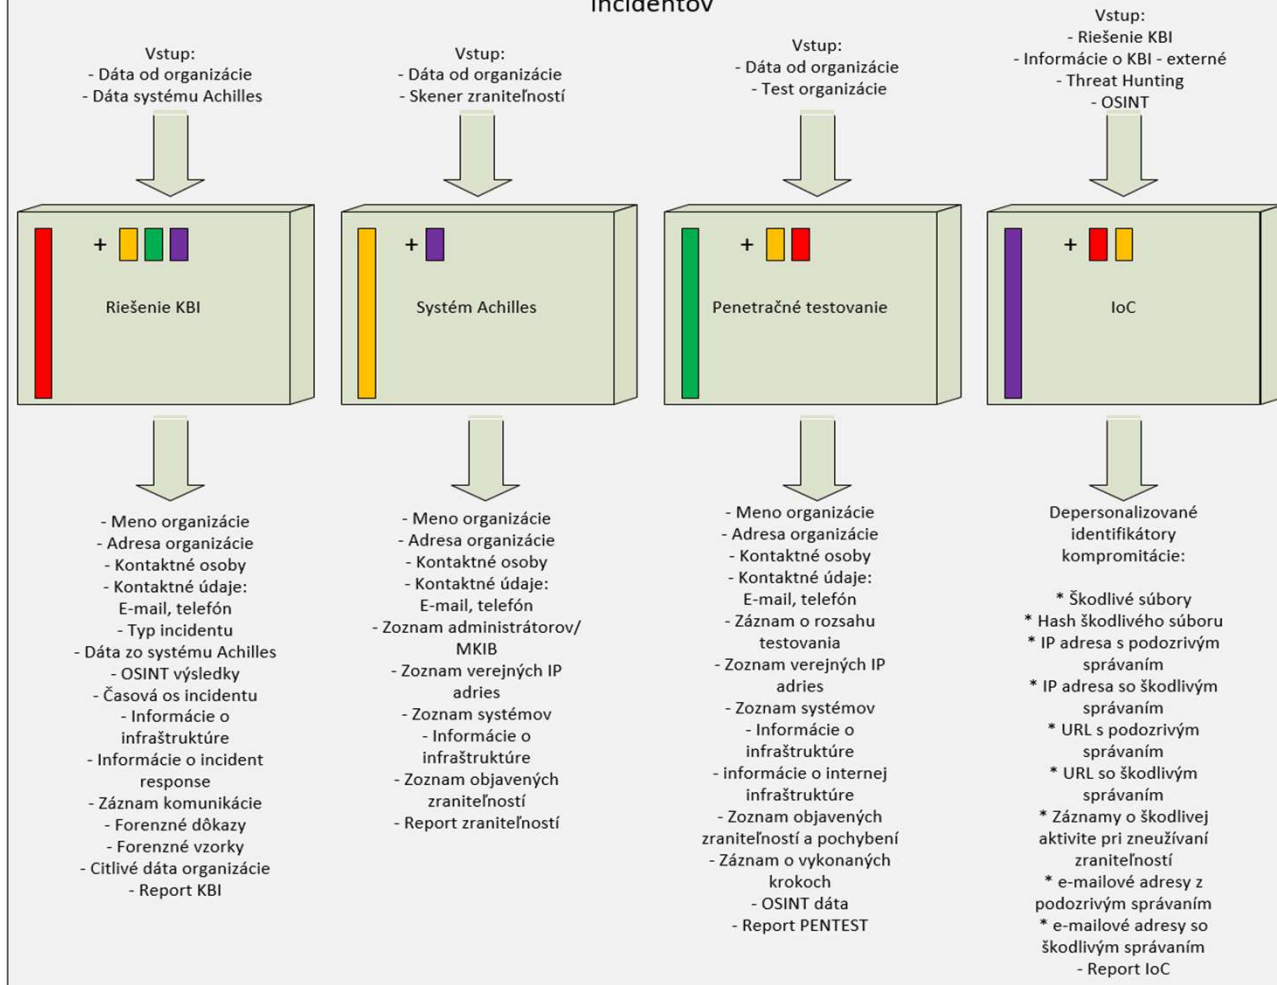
incidentov

Vstup:
- Dáta od organizácie
- Dáta systému Achilles

+

Riešenie KBI

- Meno organizácie
- Adresa organizácie
- Kontaktné osoby
- Kontaktné údaje: E-mail, telefón
- Typ incidentu
- Dáta zo systému Achilles
- OSINT výsledky
- Časová os incidentu
- Informácie o infraštruktúre
- Informácie o incident response
- Záznam komunikácie
- Forenzné dôkazy
- Forenzné vzorky
- Citlivé dáta organizácie
- Report KBI

Vstup:
- Dáta od organizácie
- Skener zraniteľností

+

Systém Achilles

- Meno organizácie
- Adresa organizácie
- Kontaktné osoby
- Kontaktné údaje: E-mail, telefón
- Zoznam administrátorov/ MKIB
- Zoznam verejných IP adries
- Zoznam systémov
- Informácie o infraštruktúre
- Zoznam objavených zraniteľností
- Report zraniteľností

Vstup:
- Dáta od organizácie
- Test organizácie

+

Penetračné testovanie

- Meno organizácie
- Adresa organizácie
- Kontaktné osoby
- Kontaktné údaje: E-mail, telefón
- Záznam o rozsahu testovania
- Zoznam verejných IP adries
- Zoznam systémov
- Informácie o infraštruktúre
- informácie o internej infraštruktúre
- Zoznam objavených zraniteľností a pochybení
- Záznam o vykonaných krokoch
- OSINT dáta
- Report PENTEST

Vstup:
- Riešenie KBI
- Informácie o KBI - externé
- Threat Hunting
- OSINT

+

IoC

Depersonalizované identifikátory kompromitácie:

* Škodlivé súbory
* Hash škodlivého súboru
* IP adresa s podozrivým správaním
* IP adresa so škodlivým správaním
* URL s podozrivým správaním
* URL so škodlivým správaním
* Záznamy o škodlivej aktivite pri zneužívaní zraniteľností
* e-mailové adresy z podozrivým správaním
* e-mailové adresy so škodlivým správaním
- Report IoC